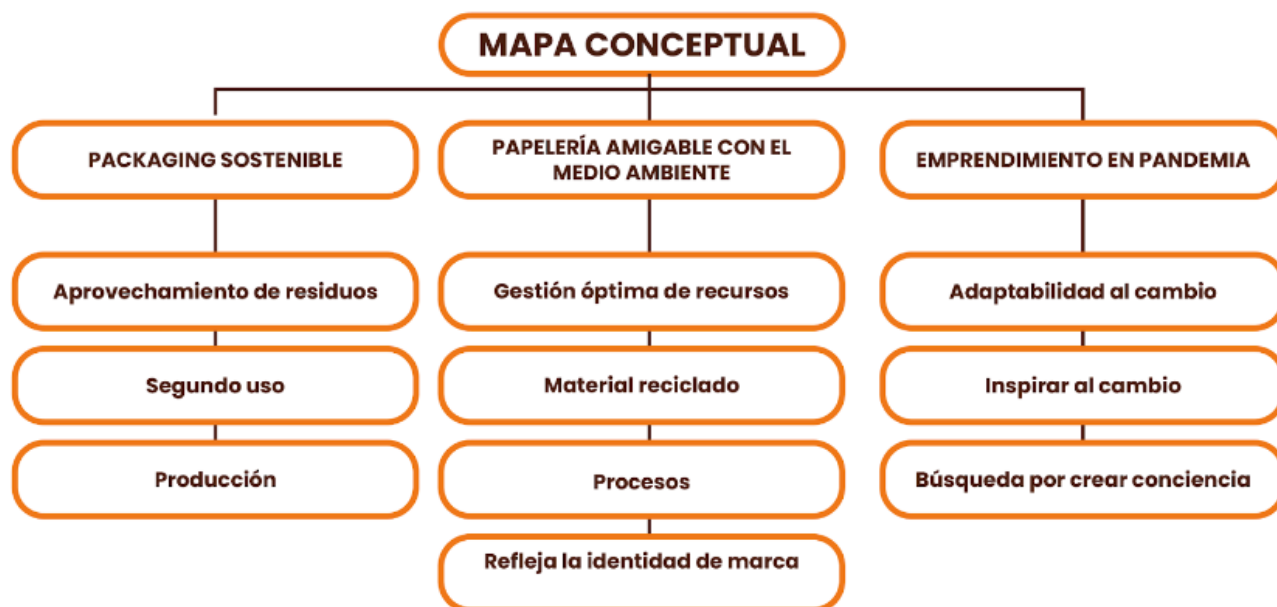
MAPA CONCEPTUAL

PACKAGING SOSTENIBLE

Aprovechamiento de residuos

Segundo uso

Producción

PAPELERÍA AMIGABLE CON EL MEDIO AMBIENTE

Gestión óptima de recursos

Material reciclado

Procesos

Refleja la identidad de marca

EMPRENDIMIENTO EN PANDEMIA

Adaptabilidad al cambio

Inspirar al cambio

Búsqueda por crear conciencia